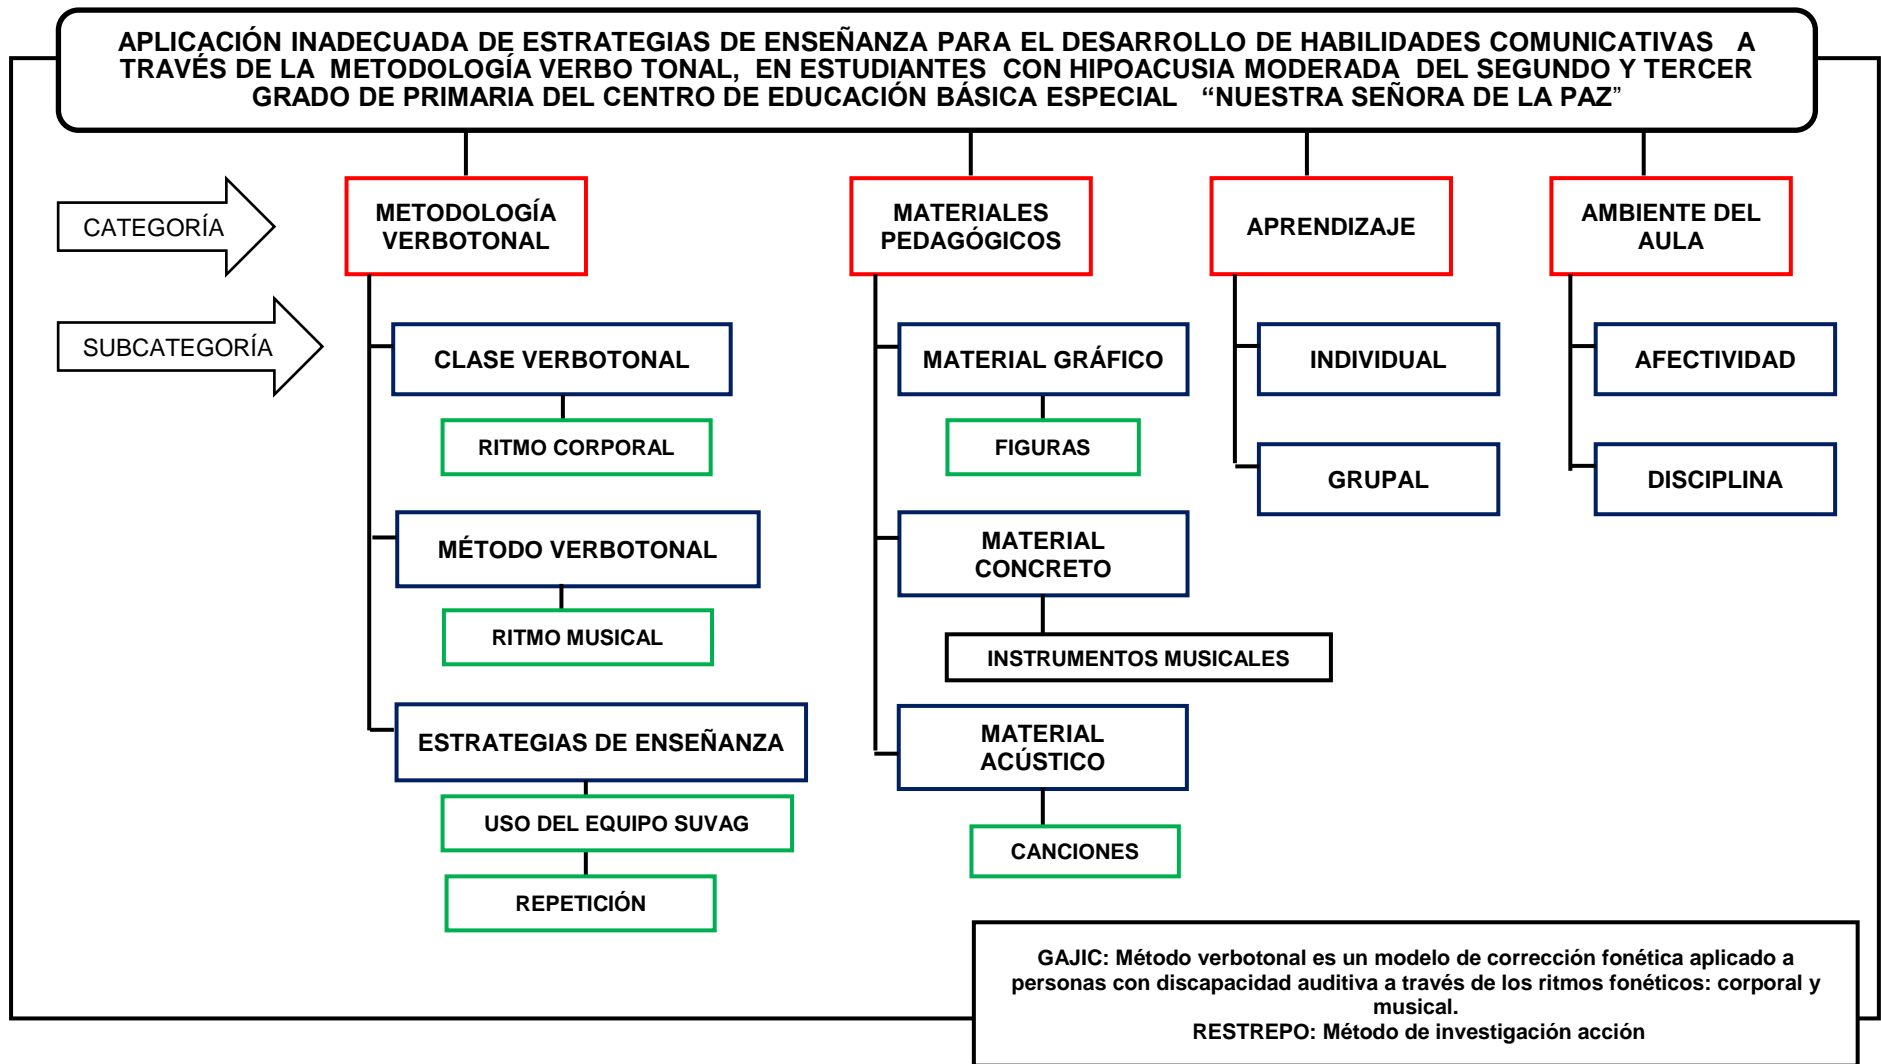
APLICACIÓN INADECUADA DE ESTRATEGIAS DE ENSEÑANZA PARA EL DESARROLLO DE HABILIDADES COMUNICATIVAS A TRAVÉS DE LA METODOLOGÍA VERBO TONAL, EN ESTUDIANTES CON HIPOACUSIA MODERADA DEL SEGUNDO Y TERCER GRADO DE PRIMARIA DEL CENTRO DE EDUCACIÓN BÁSICA ESPECIAL "NUESTRA SEÑORA DE LA PAZ"

CATEGORÍA

SUBCATEGORÍA

METODOLOGÍA VERBOTONAL

CLASE VERBOTONAL

RITMO CORPORAL

MÉTODO VERBOTONAL

RITMO MUSICAL

ESTRATEGIAS DE ENSEÑANZA

USO DEL EQUIPO SUVAG

REPETICIÓN

MATERIALES PEDAGÓGICOS

MATERIAL GRÁFICO

FIGURAS

MATERIAL CONCRETO

INSTRUMENTOS MUSICALES

MATERIAL ACÚSTICO

CANCIONES

APRENDIZAJE

INDIVIDUAL

GRUPAL

AMBIENTE DEL AULA

AFECTIVIDAD

DISCIPLINA

GAJIC: Método verbotonal es un modelo de corrección fonética aplicado a personas con discapacidad auditiva a través de los ritmos fonéticos: corporal y musical.
RESTREPO: Método de investigación acción